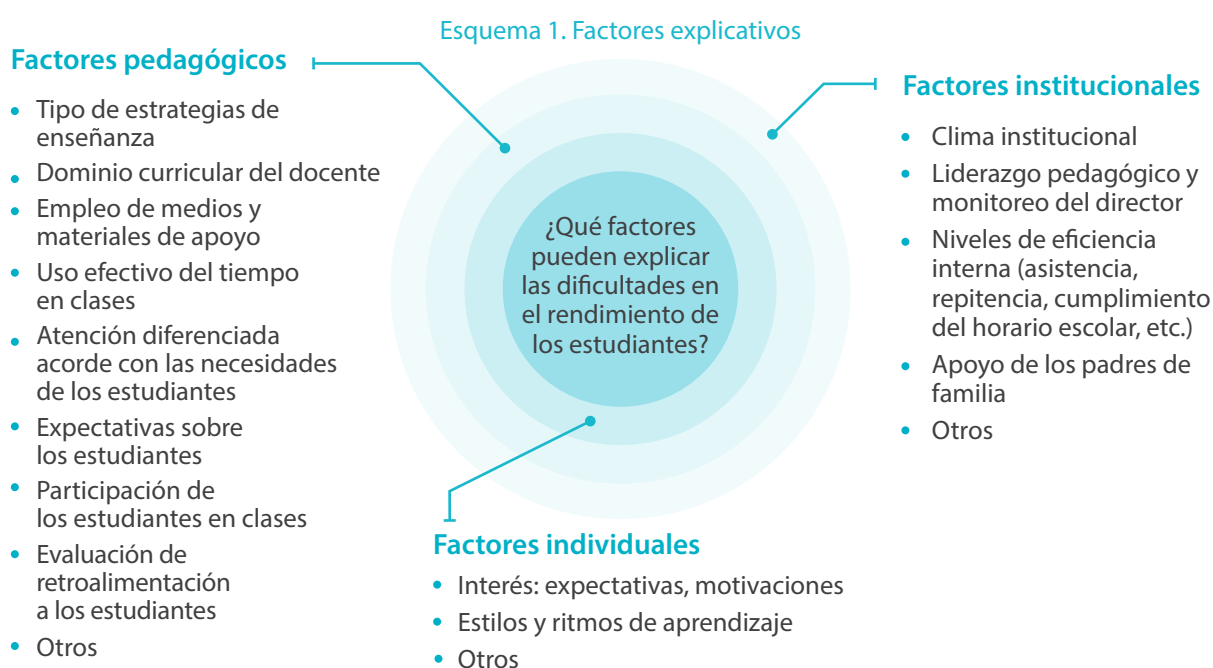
Esquema 1. Factores explicativos

Factores pedagógicos

- Tipo de estrategias de enseñanza
- Dominio curricular del docente
- Empleo de medios y materiales de apoyo
- Uso efectivo del tiempo en clases
- Atención diferenciada acorde con las necesidades de los estudiantes
- Expectativas sobre los estudiantes
- Participación de los estudiantes en clases
- Evaluación de retroalimentación a los estudiantes
- Otros

¿Qué factores pueden explicar las dificultades en el rendimiento de los estudiantes?

Factores institucionales

- Clima institucional
- Liderazgo pedagógico y monitoreo del director
- Niveles de eficiencia interna (asistencia, repitencia, cumplimiento del horario escolar, etc.)
- Apoyo de los padres de familia
- Otros

Factores individuales

- Interés: expectativas, motivaciones
- Estilos y ritmos de aprendizaje
- Otros